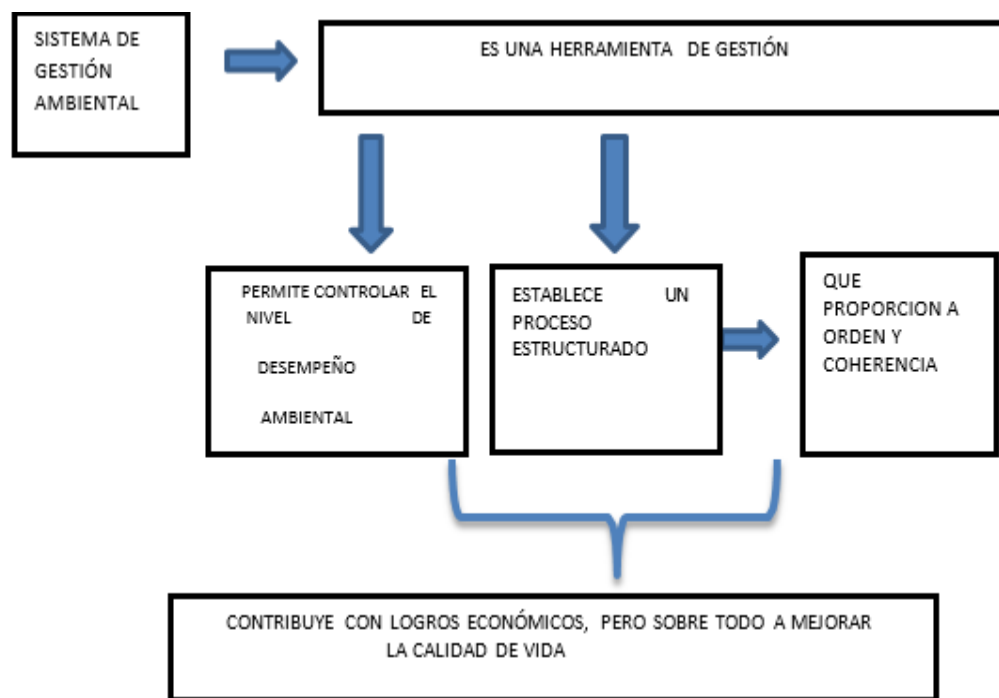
SISTEMA DE GESTIÓN AMBIENTAL

ES UNA HERRAMIENTA DE GESTIÓN

PERMITE CONTROLAR EL NIVEL DE

DESEMPEÑO

AMBIENTAL

ESTABLECE UN PROCESO ESTRUCTURADO

QUE PROPORCION A ORDEN Y COHERENCIA

CONTRIBUYE CON LOGROS ECONÓMICOS, PERO SOBRE TODO A MEJORAR LA CALIDAD DE VIDA